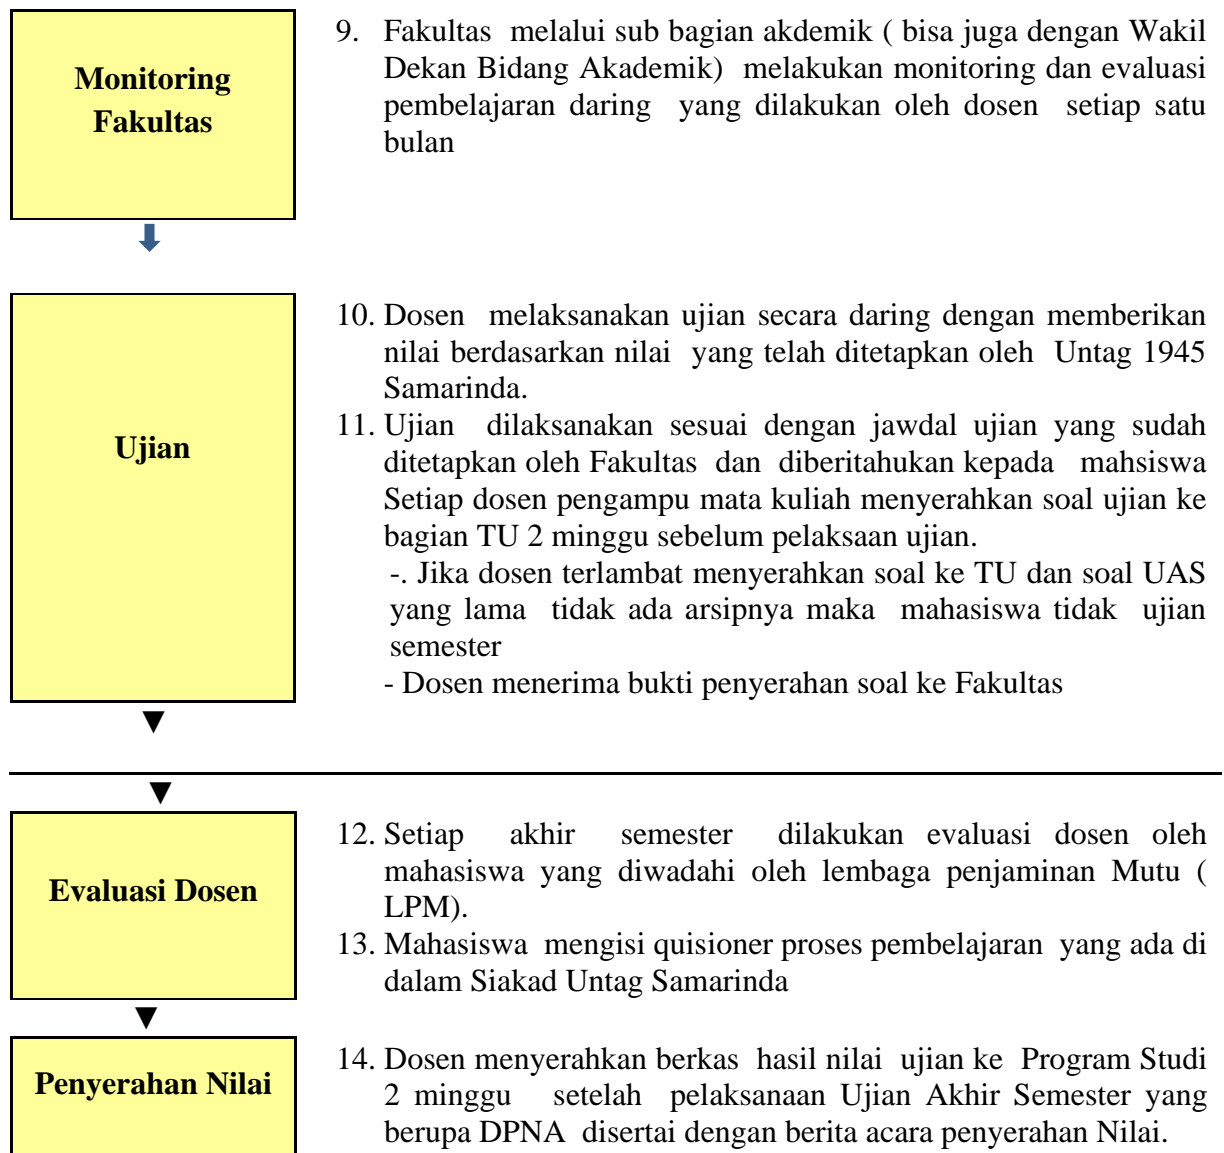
Monitoring Fakultas

9. Fakultas melalui sub bagian akdemik ( bisa juga dengan Wakil Dekan Bidang Akademik) melakukan monitoring dan evaluasi pembelajaran daring yang dilakukan oleh dosen setiap satu bulan

Ujian

10. Dosen melaksanakan ujian secara daring dengan memberikan nilai berdasarkan nilai yang telah ditetapkan oleh Untag 1945 Samarinda.

11. Ujian dilaksanakan sesuai dengan jawdal ujian yang sudah ditetapkan oleh Fakultas dan diberitahukan kepada mahsiswa Setiap dosen pengampu mata kuliah menyerahkan soal ujian ke bagian TU 2 minggu sebelum pelaksaan ujian.

-. Jika dosen terlambat menyerahkan soal ke TU dan soal UAS yang lama tidak ada arsipnya maka mahasiswa tidak ujian semester

- Dosen menerima bukti penyerahan soal ke Fakultas

Evaluasi Dosen

12. Setiap akhir semester dilakukan evaluasi dosen oleh mahasiswa yang diwadahi oleh lembaga penjaminan Mutu ( LPM).

13. Mahasiswa mengisi quisioner proses pembelajaran yang ada di dalam Siakad Untag Samarinda

Penyerahan Nilai

14. Dosen menyerahkan berkas hasil nilai ujian ke Program Studi 2 minggu setelah pelaksanaan Ujian Akhir Semester yang berupa DPNA disertai dengan berita acara penyerahan Nilai.